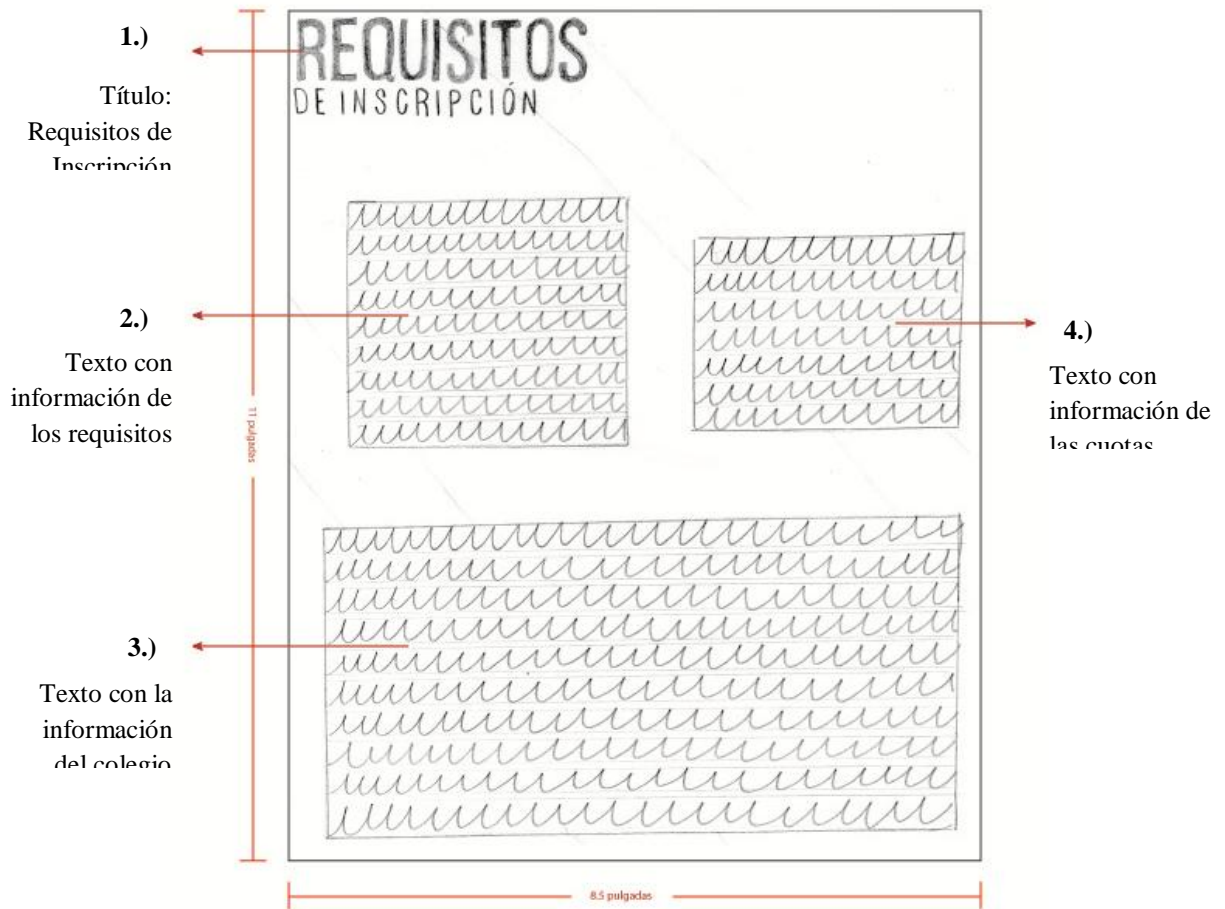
1.)

Título: Requisitos de Inscripción

REQUISITOS DE INSCRIPCIÓN

2.)

Texto con información de los requisitos

11 pulgadas

4.)

Texto con información de las cuotas

3.)

Texto con la información del colegio

8.5 pulgadas